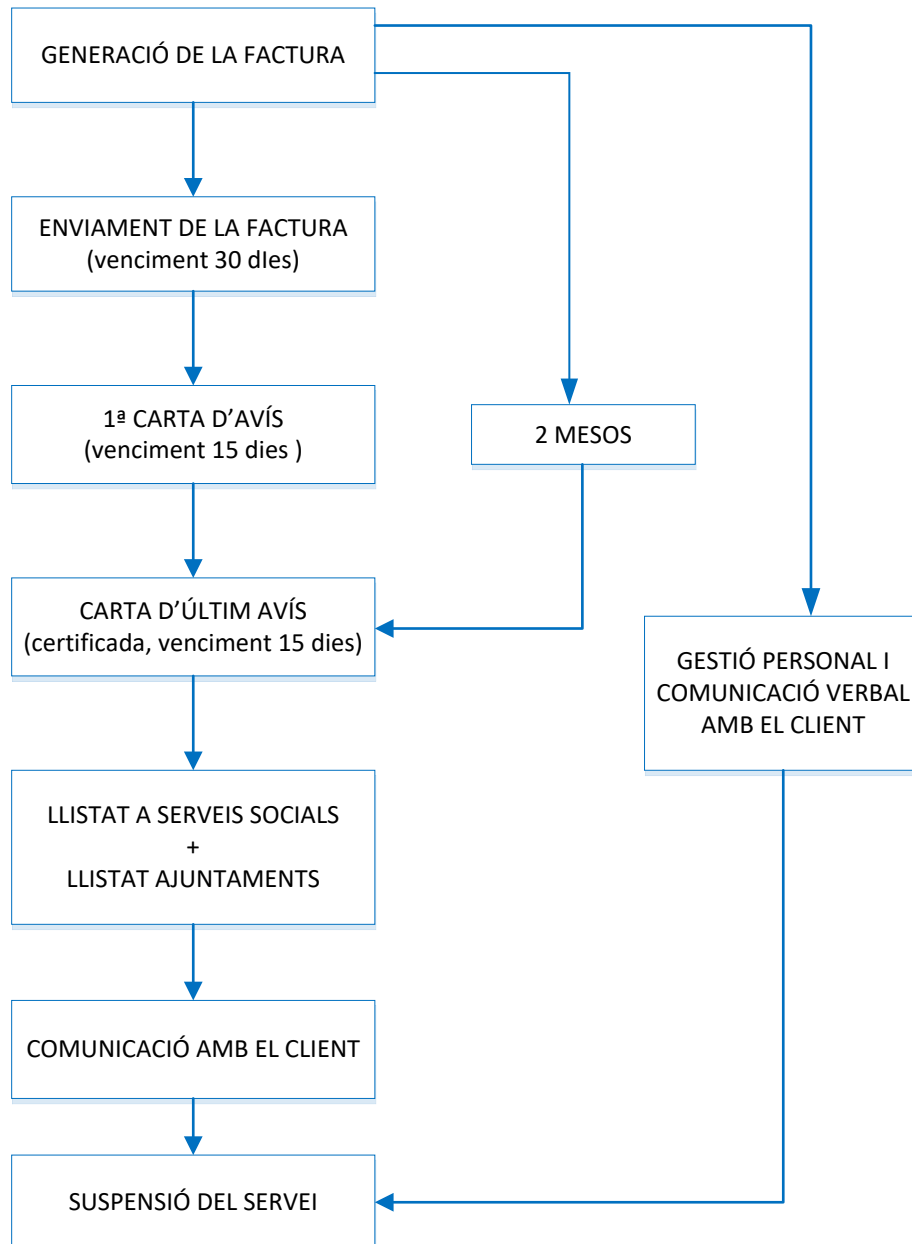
GENERACIÓ DE LA FACTURA

ENVIAMENT DE LA FACTURA
(venciment 30 dIes)

1ª CARTA D'AVÍS
(venciment 15 dies )

2 MESOS

CARTA D'ÚLTIM AVÍS
(certificada, venciment 15 dies)

GESTIÓ PERSONAL I COMUNICACIÓ VERBAL AMB EL CLIENT

LLISTAT A SERVEIS SOCIALS
+
LLISTAT AJUNTAMENTS

COMUNICACIÓ AMB EL CLIENT

SUSPENSIÓ DEL SERVEI